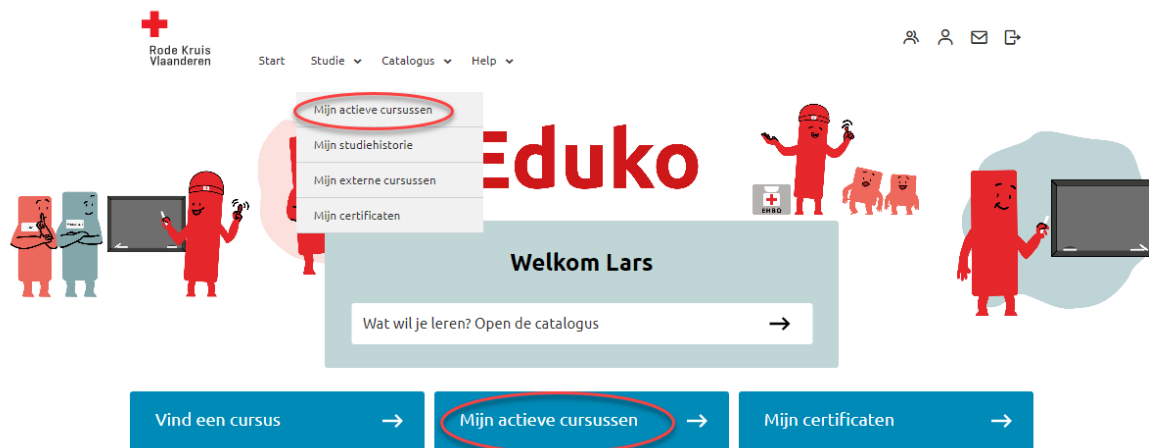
Rode Kruis Vlaanderen

Start Studie Catalogus Help

Mijn actieve cursussen

Mijn studiehistorie

Mijn externe cursussen

Mijn certificaten

Eduko

EHBO

Welkom Lars

Wat wil je leren? Open de catalogus →

Vind een cursus →

Mijn actieve cursussen →

Mijn certificaten →